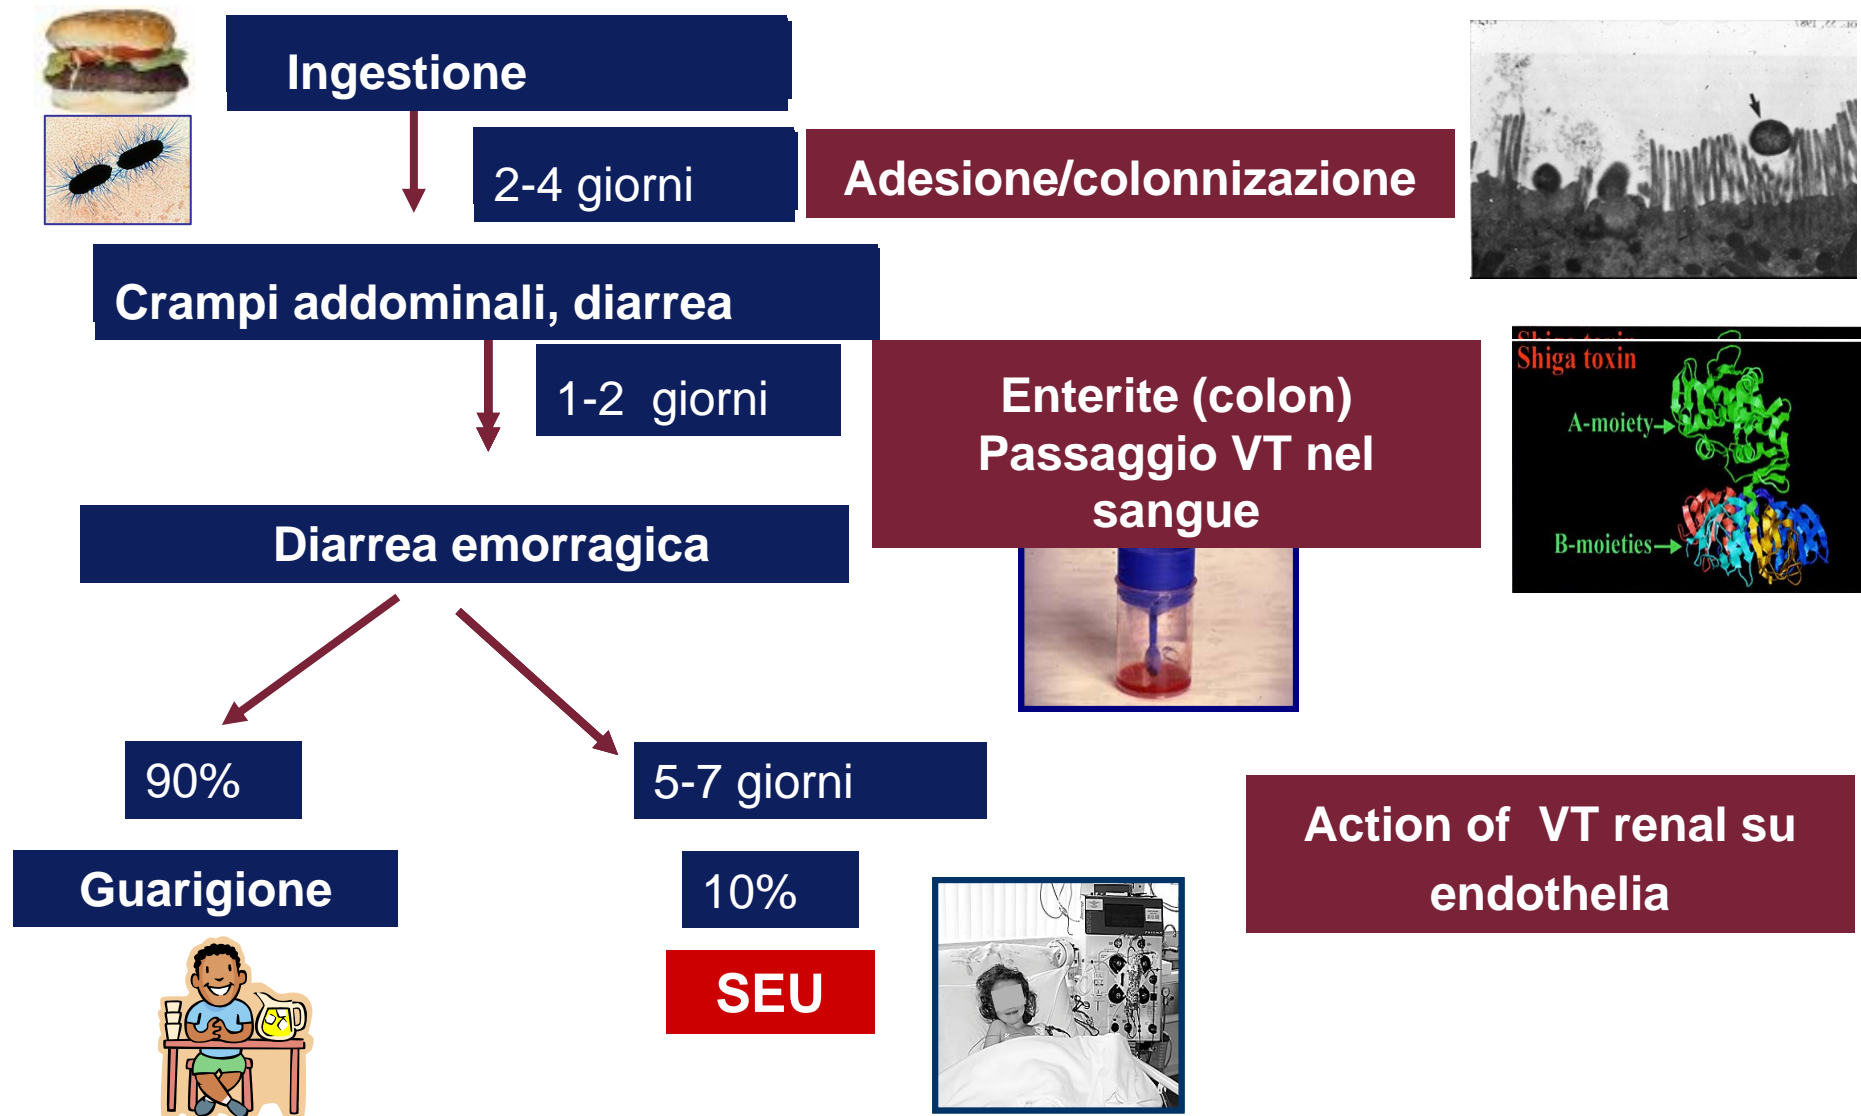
Ingestione

2-4 giorni

Adesione/colonnizzazione

Crampi addominali, diarrea

1-2 giorni

Enterite (colon)
Passaggio VT nel sangue

Shiga toxin

A-moiety

B-moieties

Diarrea emorragica

90%

5-7 giorni

Action of VT renal su endothelia

Guarigione

10%

SEU